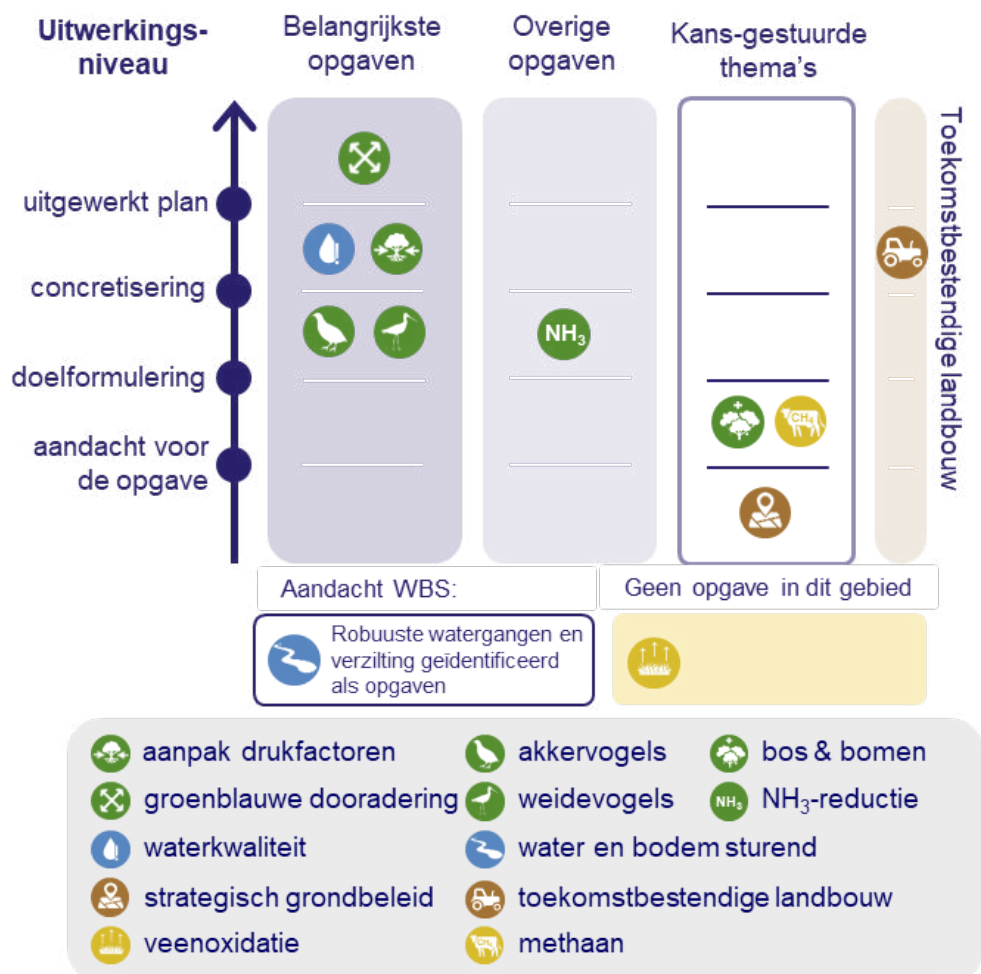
Uitwerkingsniveau

Belangrijkste opgaven

Overige opgaven

Kans-gestuurde thema's

Toekomstbestendige landbouw

uitgewerkt plan

concretisering

doelformulering

aandacht voor de opgave

$NH_3$

$CH_4$

Aandacht WBS:

Geen opgave in dit gebied

Robuuste watergangen en verzilting geïdentificeerd als opgaven

aanpak drukfactoren
akkervogels
bos & bomen
groenblauwe dooradering
weidevogels
$NH_3$-reductie
waterkwaliteit
water en bodem sturend
strategisch grondbeleid
toekomstbestendige landbouw
veenoxidatie
methaan